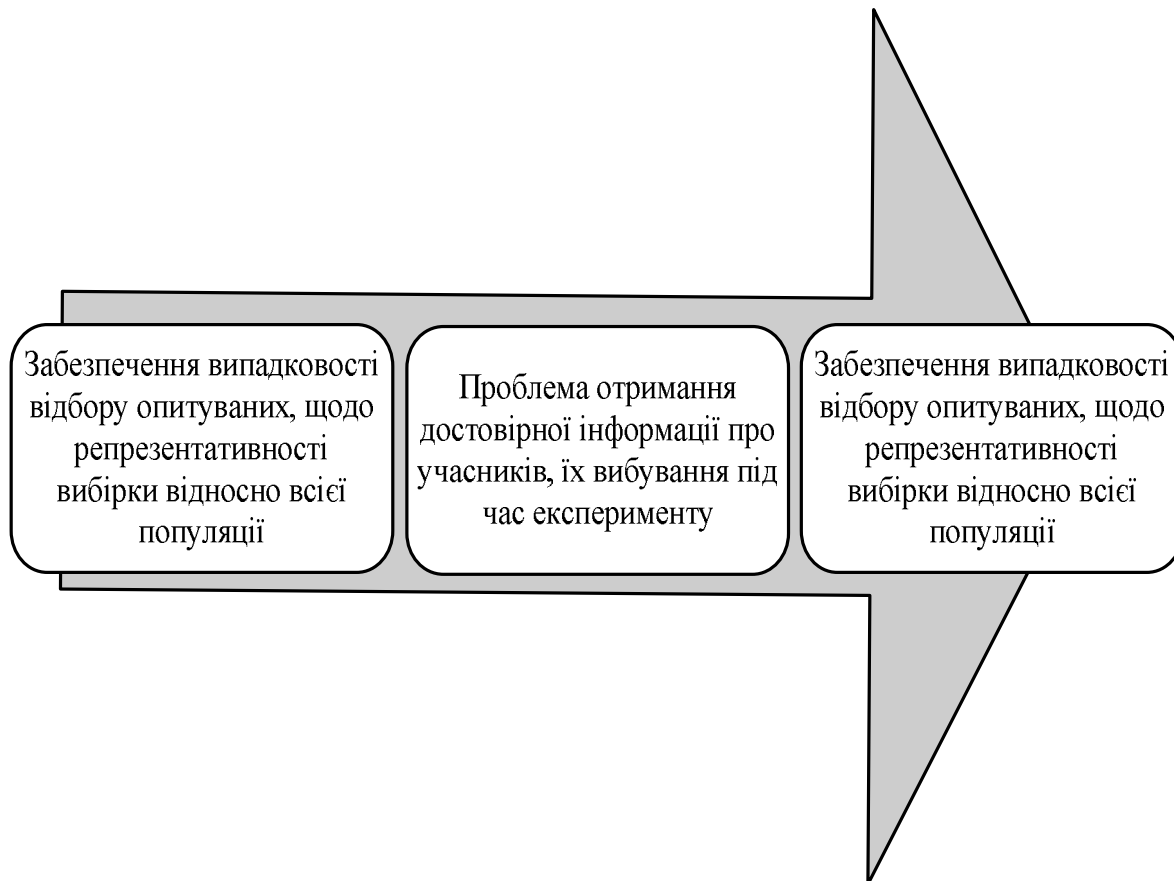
Забезпечення випадковості відбору опитуваних, щодо репрезентативності вибірки відносно всієї популяції

Проблема отримання достовірної інформації про учасників, їх вибування під час експерименту

Забезпечення випадковості відбору опитуваних, щодо репрезентативності вибірки відносно всієї популяції